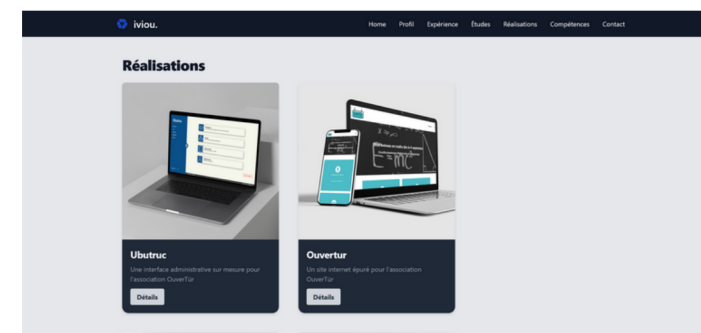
iviou.

Home Profil Expérience Études Réalisations Compétences Contact

Réalisations

Ubutruc

Une interface administrative sur mesure pour l'association OuverTür

Détails

Ouvertur

Un site internet épuré pour l'association OuverTür

Détails